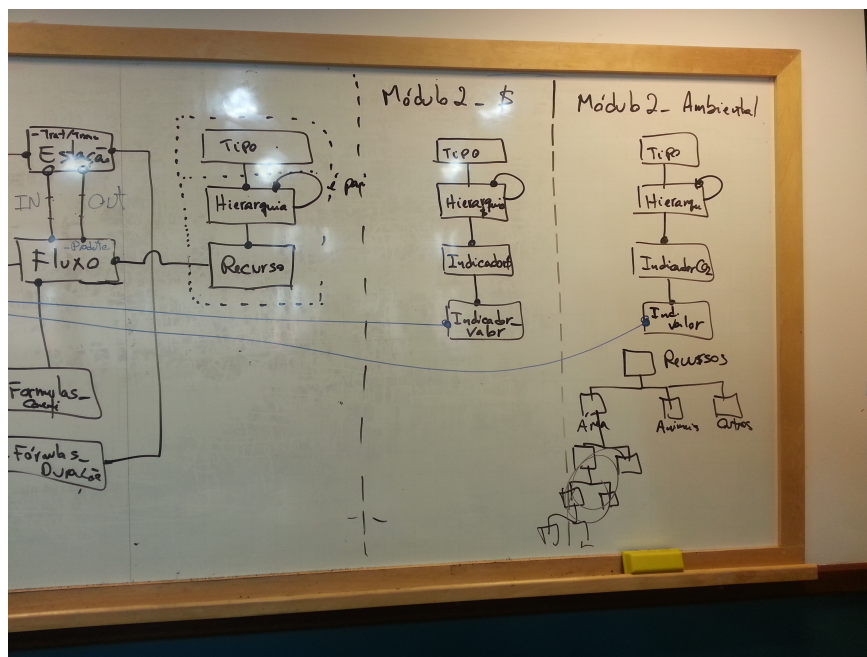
-Trat/Armaz
Estação
IN
OUT
-Produto
Fluxo
Formulas_
Quant
Fórmulas_
Duração

Tipo
Hierarquia
pai
Recurso

Módulo_$
Tipo
Hierarquia
Indicador$
Indicador_
Valor

Módulo_Ambiental
Tipo
Hierarqu
Indicador$CO_2$
Ind_
valor
Recursos
Área
Animais
Outros